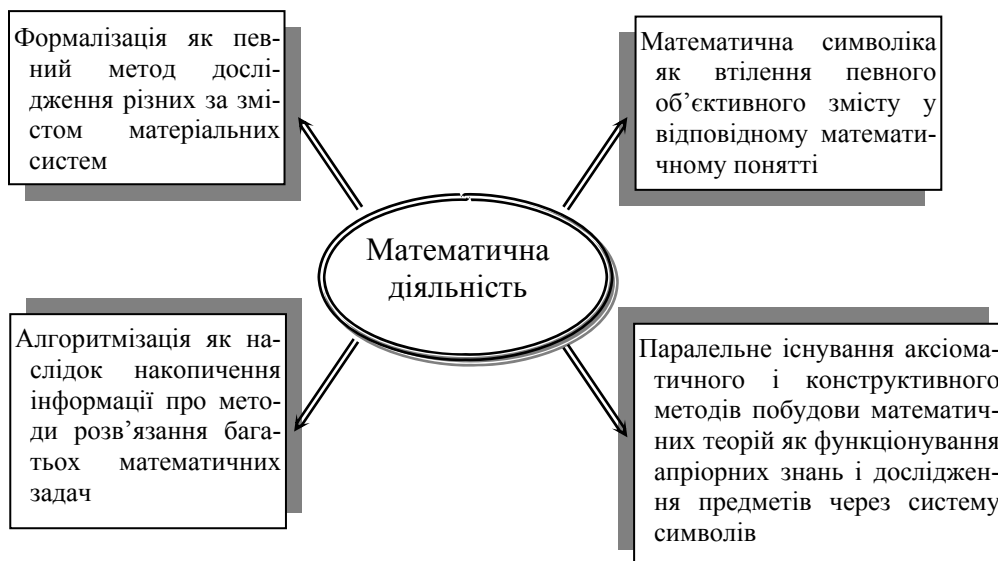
Формалізація як певний метод дослідження різних за змістом матеріальних систем

Математична символіка як втілення певного об'єктивного змісту у відповідному математичному понятті

Математична діяльність

Алгоритмізація як наслідок накопичення інформації про методи розв'язання багатьох математичних задач

Паралельне існування аксіоматичного і конструктивного методів побудови математичних теорій як функціонування апріорних знань і дослідження предметів через систему символів